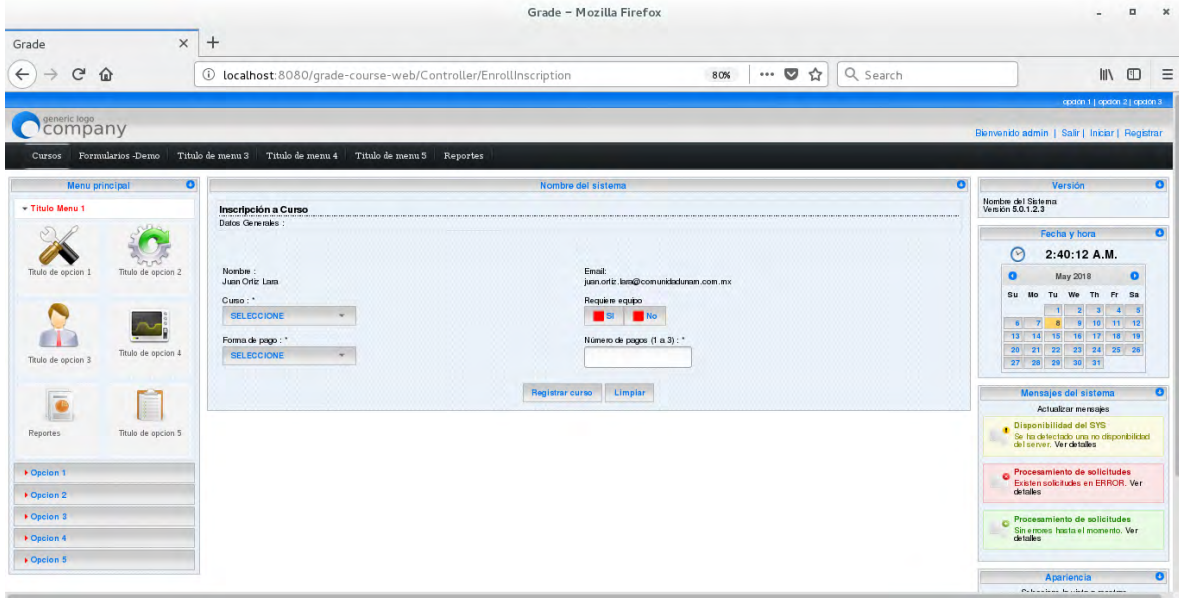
Grade – Mozilla Firefox

Grade × +

localhost:8080/grade-course-web/Controller/EnrollInscription 80% Search

opcion 1 | opcion 2 | opcion 3

generic logo
company

Bienvenido admin | Salir | Iniciar | Registrar

Cursos Formularios -Demo Titulo de menu 3 Titulo de menu 4 Titulo de menu 5 Reportes

Menu principal

▾ Titulo Menu 1

Titulo de opcion 1 Titulo de opcion 2

Titulo de opcion 3 Titulo de opcion 4

Reportes Titulo de opcion 5

▸ Opcion 1
▸ Opcion 2
▸ Opcion 3
▸ Opcion 4
▸ Opcion 5

Nombre del sistema

Inscripción a Curso
Datos Generales :

Nombre :
Juan Ortiz Lara

Email:
juan.ortiz.lara@comunidadunam.com.mx

Curso : *
SELECCIONE

Requiere equipo
Si No

Forma de pago : *
SELECCIONE

Número de pagos (1 a 3) : *

Registrar curso Limpiar

Versión

Nombre del Sistema
Versión 5.0.1.2.3

Fecha y hora

2:40:12 A.M.

May 2018

| Su | Mo | Tu | We | Th | Fr | Sa |
|---|---|---|---|---|---|---|
| | | 1 | 2 | 3 | 4 | 5 |
| 6 | 7 | 8 | 9 | 10 | 11 | 12 |
| 13 | 14 | 15 | 16 | 17 | 18 | 19 |
| 20 | 21 | 22 | 23 | 24 | 25 | 26 |
| 27 | 28 | 29 | 30 | 31 | | |

Mensajes del sistema

Actualizar mensajes

Disponibilidad del SYS
Se ha detectado una no disponibilidad del server. Ver detalles

Procesamiento de solicitudes
Existen solicitudes en ERROR. Ver detalles

Procesamiento de solicitudes
Sin errores hasta el momento. Ver detalles

Apariencia

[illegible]